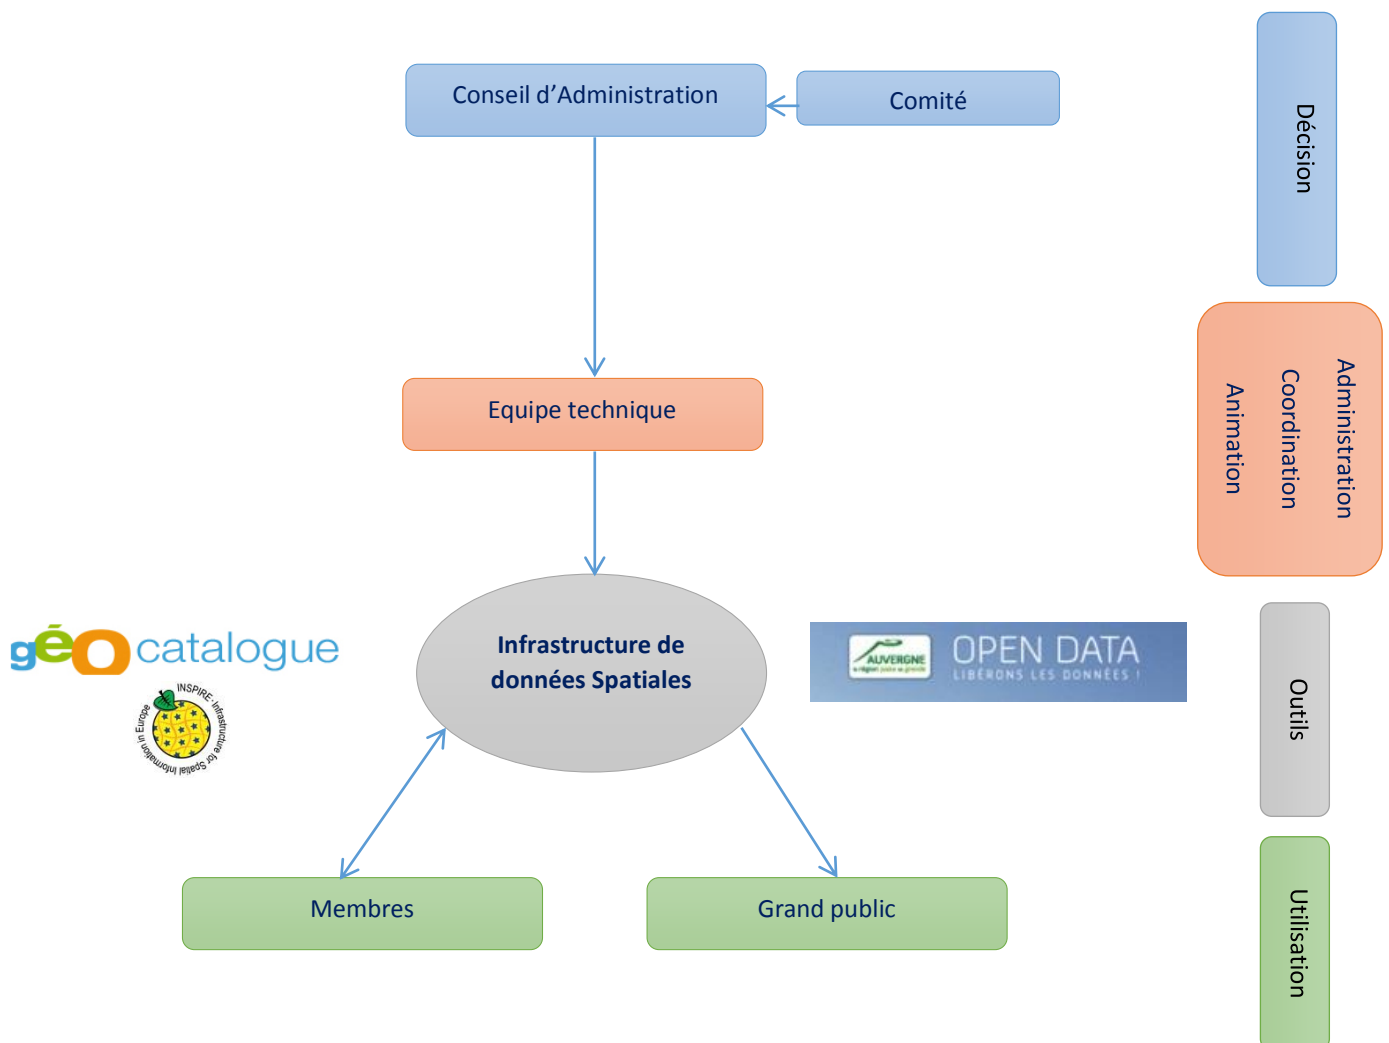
Conseil d'Administration

Comité

Décision

Equipe technique

Administration
Coordination
Animation

géo catalogue

INSPIRE Infrastructure for Spatial Information in Europe

Infrastructure de données Spatiales

AUVERGNE

OPEN DATA
LIBÉRONS LES DONNÉES !

Outils

Membres

Grand public

Utilisation